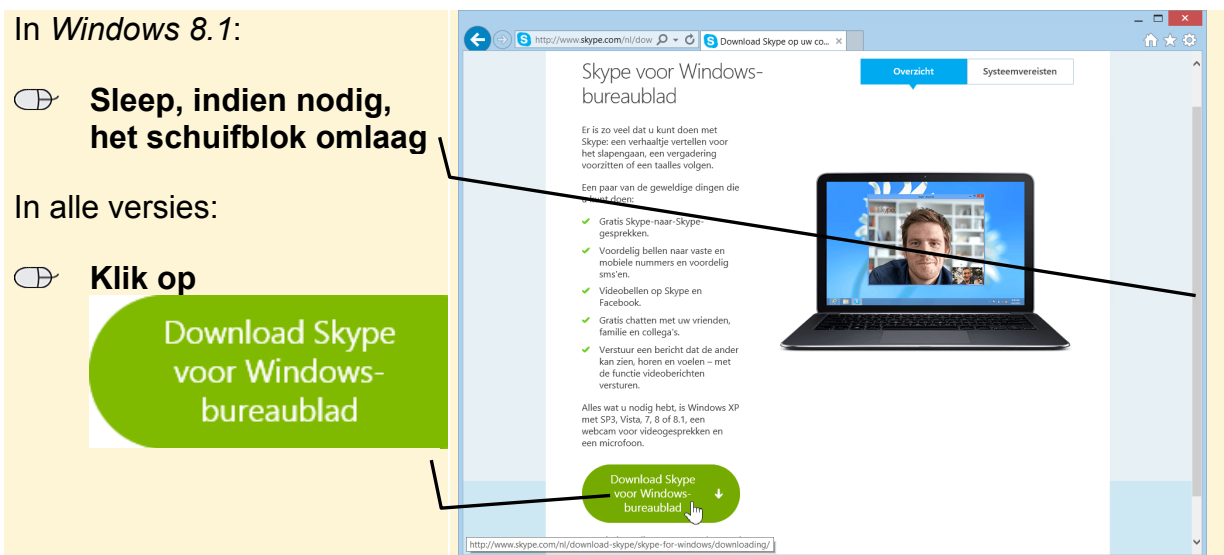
In *Windows 8.1*:

Sleep, indien nodig, het schuifblok omlaag

In alle versies:

Klik op

Download Skype voor Windows-bureaublad

http://www.skype.com/nl/dow

Download Skype op uw co...

Skype voor Windows-bureaublad

Overzicht

Systeemvereisten

Er is zo veel dat u kunt doen met Skype: een verhaaltje vertellen voor het slapengaan, een vergadering voorzitten of een taalles volgen.

Een paar van de geweldige dingen die u kunt doen:

Gratis Skype-naar-Skype-gesprekken.

Voordelig bellen naar vaste en mobiele nummers en voordelig sms'en.

Videobellen op Skype en Facebook.

Gratis chatten met uw vrienden, familie en collega's.

Verstuur een bericht dat de ander kan zien, horen en voelen – met de functie videoberichten versturen.

Alles wat u nodig hebt, is Windows XP met SP3, Vista, 7, 8 of 8.1, een webcam voor videogesprekken en een microfoon.

Download Skype voor Windows-bureaublad

http://www.skype.com/nl/download-skype/skype-for-windows/downloading/